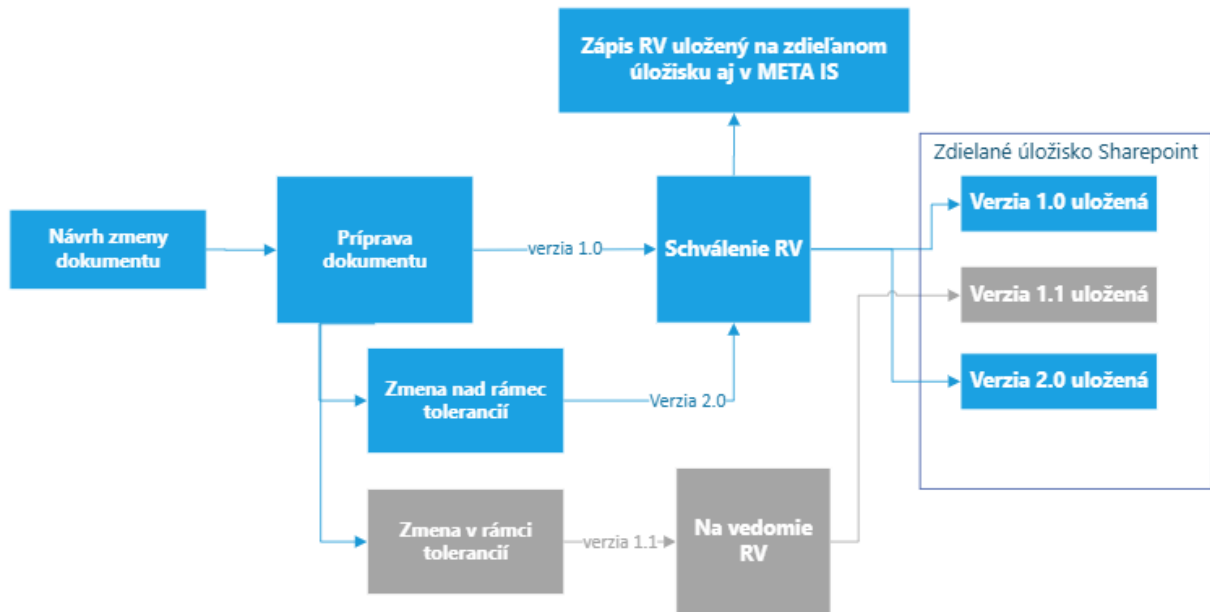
Zápis RV uložený na zdieľanom úložisku aj v META IS

Zdielané úložisko Sharepoint

Verzia 1.0 uložená

Verzia 1.1 uložená

Verzia 2.0 uložená

Návrh zmeny dokumentu

Príprava dokumentu

verzia 1.0

Schválenie RV

Zmena nad rámec tolerancií

Verzia 2.0

Zmena v rámci tolerancií

verzia 1.1

Na vedomie RV